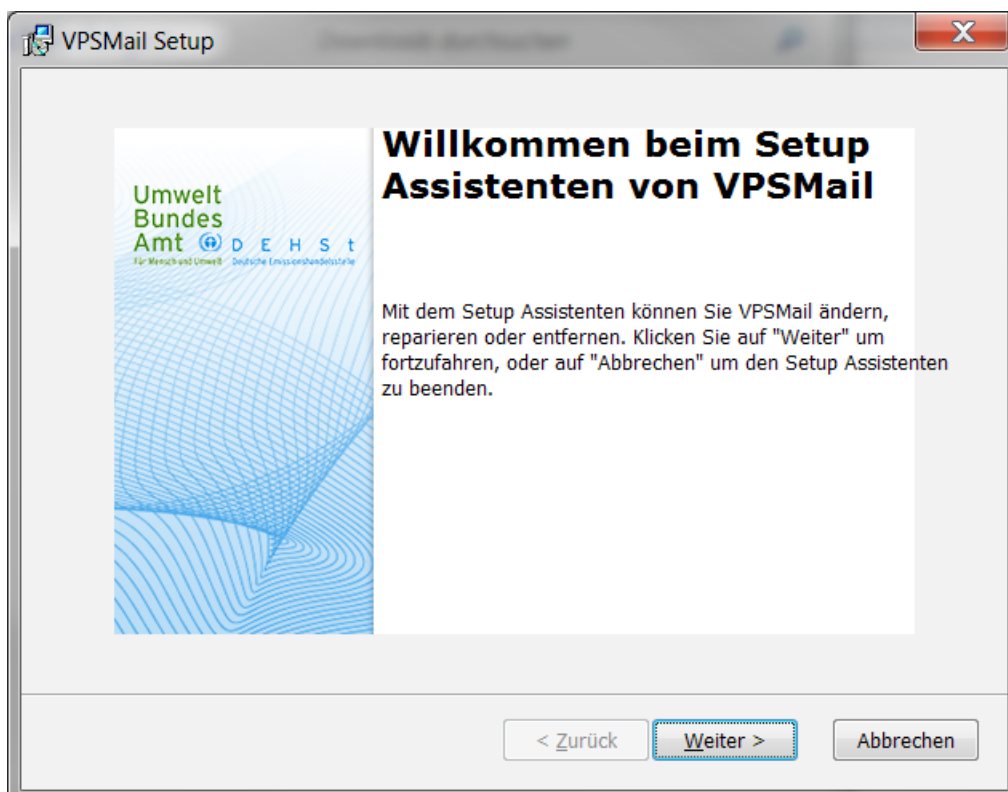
VPSMail Setup

Umwelt Bundes Amt D E H S t
Für Mensch und Umwelt Deutsche Emissionshandelsstelle

Willkommen beim Setup Assistenten von VPSMail

Mit dem Setup Assistenten können Sie VPSMail ändern, reparieren oder entfernen. Klicken Sie auf "Weiter" um fortzufahren, oder auf "Abbrechen" um den Setup Assistenten zu beenden.

< Zurück
Weiter >
Abbrechen